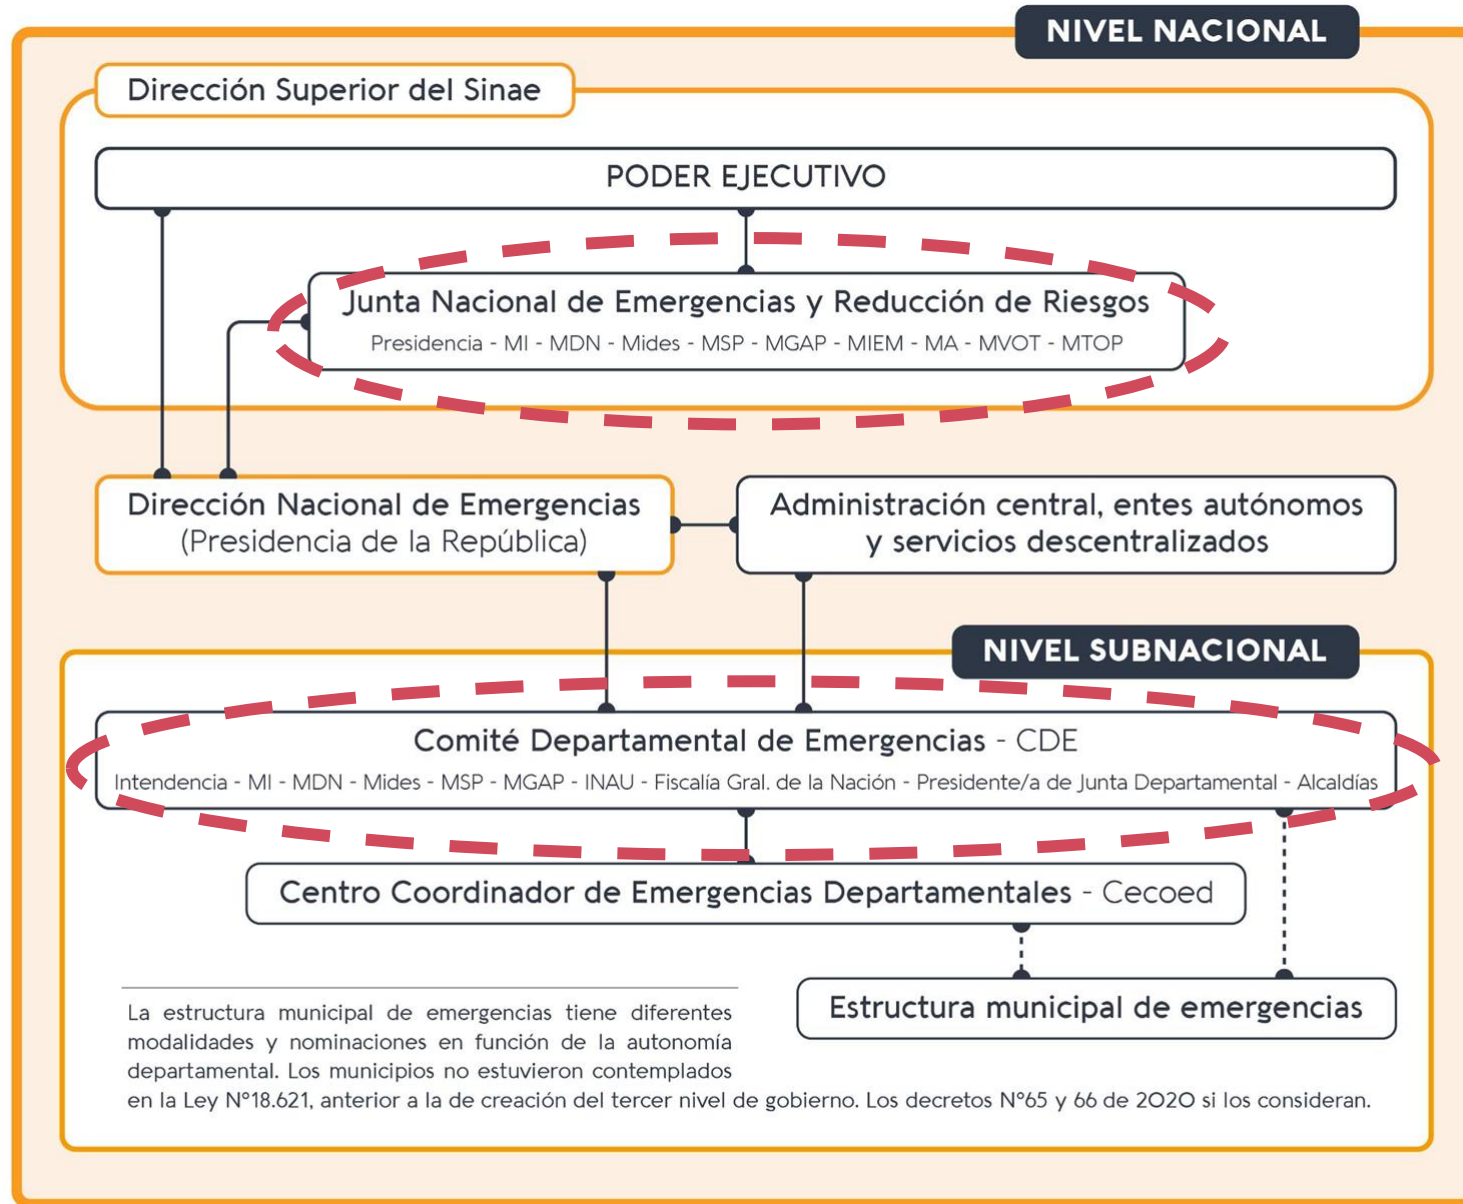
NIVEL NACIONAL

Dirección Superior del Sinae

PODER EJECUTIVO

Junta Nacional de Emergencias y Reducción de Riesgos
Presidencia - MI - MDN - Mides - MSP - MGAP - MIEM - MA - MVOT - MTOP

Dirección Nacional de Emergencias
(Presidencia de la República)

Administración central, entes autónomos y servicios descentralizados

NIVEL SUBNACIONAL

Comité Departamental de Emergencias - CDE
Intendencia - MI - MDN - Mides - MSP - MGAP - INAU - Fiscalía Gral. de la Nación - Presidente/a de Junta Departamental - Alcaldías

Centro Coordinador de Emergencias Departamentales - Cecoed

Estructura municipal de emergencias

La estructura municipal de emergencias tiene diferentes modalidades y nominaciones en función de la autonomía departamental. Los municipios no estuvieron contemplados en la Ley N°18.621, anterior a la de creación del tercer nivel de gobierno. Los decretos N°65 y 66 de 2020 si los consideran.